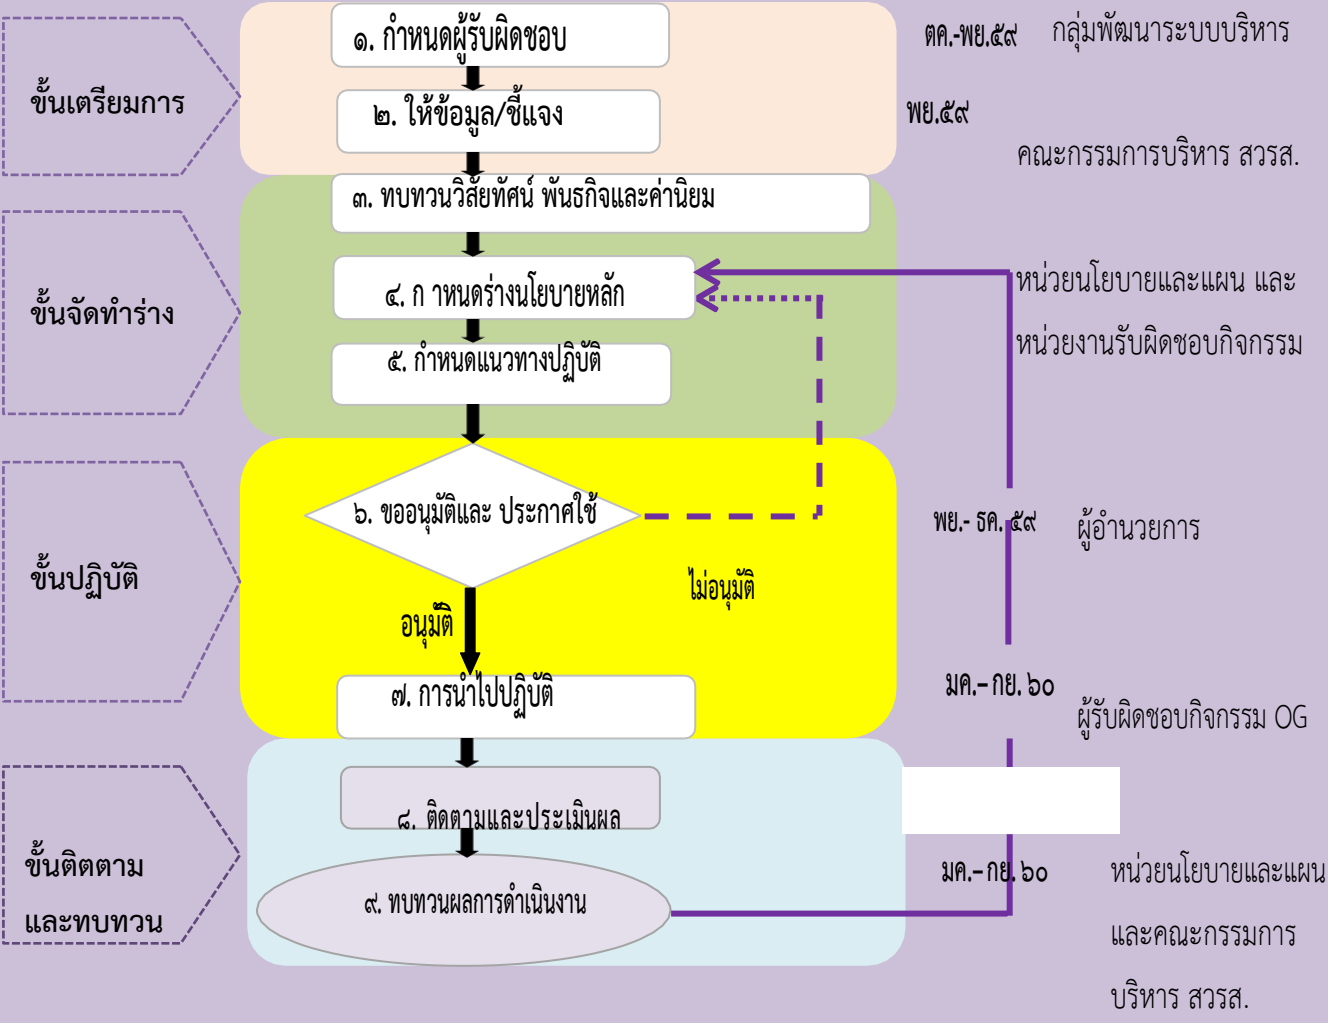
ขั้นเตรียมการ

๑. กำหนดผู้รับผิดชอบ

๒. ให้ข้อมูล/ชี้แจง

ตค.-พย.๕๙ กลุ่มพัฒนาระบบบริหาร

พย.๕๙

คณะกรรมการบริหาร สวรส.

ขั้นจัดทำร่าง

๓. ทบทวนวิสัยทัศน์ พันธกิจและค่านิยม

๔. ก าหนดร่างนโยบายหลัก

๕. กำหนดแนวทางปฏิบัติ

หน่วยนโยบายและแผน และ

หน่วยงานรับผิดชอบกิจกรรม

ขั้นปฏิบัติ

๖. ขออนุมัติและ ประกาศใช้

พย.- ธค. ๕๙ ผู้อำนวยการ

ไม่อนุมัติ

อนุมัติ

๗. การนำไปปฏิบัติ

มค.– กย. ๖๐

ผู้รับผิดชอบกิจกรรม OG

ขั้นติดตาม

และทบทวน

๘. ติดตามและประเมินผล

๙. ทบทวนผลการดำเนินงาน

มค.-กย. ๖๐ หน่วยนโยบายและแผน

และคณะกรรมการ

บริหาร สวรส.